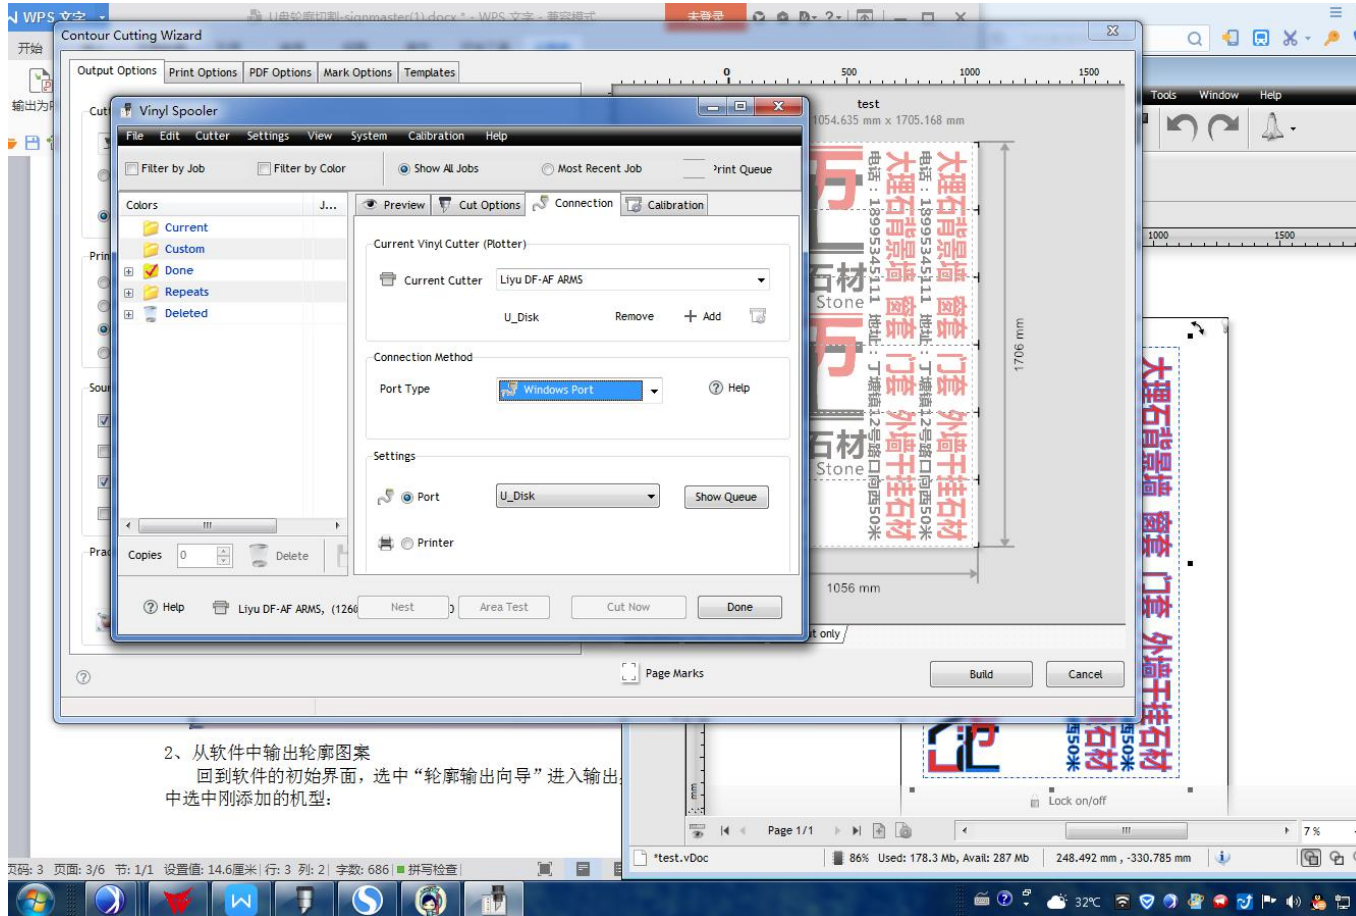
WPS 文字
U盘轮廓切割-signmaster(1).docx * - WPS 文字 - 兼容模式
未登录
开始
输出为PDF

Contour Cutting Wizard

Output Options | Print Options | PDF Options | Mark Options | Templates

Vinyl Spooler
File Edit Cutter Settings View System Calibration Help
Filter by Job | Filter by Color | Show All Jobs | Most Recent Job | Print Queue

Colors | J...
Current
Custom
Done
Repeats
Deleted

Preview | Cut Options | Connection | Calibration

Current Vinyl Cutter (Plotter)
Current Cutter | Liyu DF-AF ARMS
U_Disk | Remove | Add

Connection Method
Port Type | Windows Port | Help

Settings
Port | U_Disk | Show Queue
Printer

Copies 0 | Delete

Help | Liyu DF-AF ARMS, (1260 | Nest | Area Test | Cut Now | Done

0 500 1000 1500
test
1054.635 mm x 1705.168 mm
大理石背景墙 窗套 门套 外墙干挂石材
电话：18995345111 地址：丁堆镇12号路口向西50米
石材 Stone
1706 mm
1056 mm
Print only
Page Marks
Build | Cancel

Tools Window Help
1000 1500
大理石背景墙 窗套 门套 外墙干挂石材
Lock on/off
Page 1/1
7 %
*test.vDoc | 86% Used: 178.3 Mb, Avail: 287 Mb | 248.492 mm , -330.785 mm

2、从软件中输出轮廓图案
回到软件的初始界面，选中“轮廓输出向导”进入输出
中选中刚添加的机型：

页码: 3 页面: 3/6 节: 1/1 设置值: 14.6厘米 行: 3 列: 2 字数: 686 拼写检查
32°C